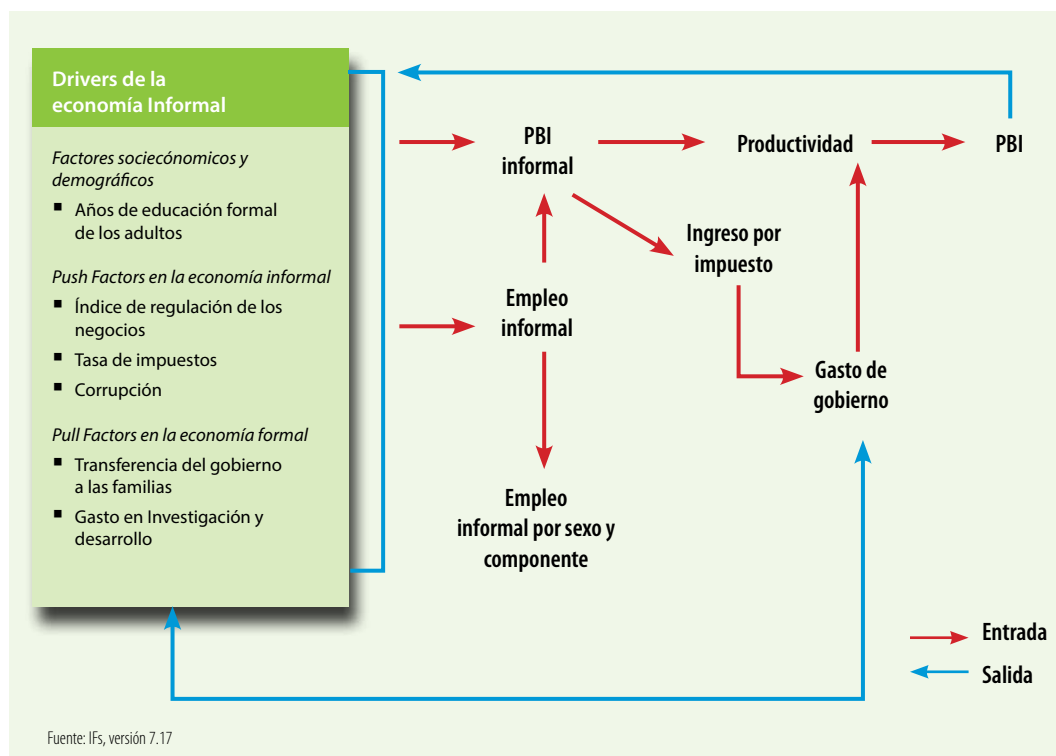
Drivers de la economía Informal

Factores sociecónomicos y demográficos

- Años de educación formal de los adultos

Push Factors en la economía informal

- Índice de regulación de los negocios
- Tasa de impuestos
- Corrupción

Pull Factors en la economía formal

- Transferencia del gobierno a las familias
- Gasto en Investigación y desarrollo

PBI informal

Productividad

PBI

Ingreso por impuesto

Empleo informal

Gasto de gobierno

Empleo informal por sexo y componente

Entrada

Salida

Fuente: IFs, versión 7.17